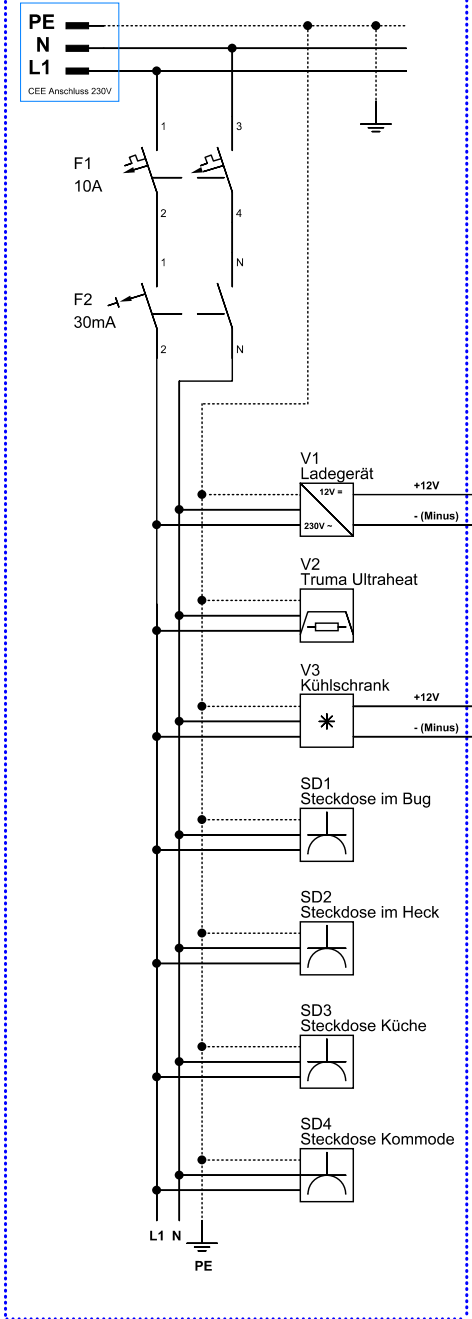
PE
N
L1
CEE Anschluss 230V

1
3
F1
10A
2
4
1
N
F2
30mA
2
N

V1
Ladegerät
12V =
230V ~
+12V
- (Minus)

V2
Truma Ultraheat

V3
Kühlschrank
+12V
- (Minus)

SD1
Steckdose im Bug

SD2
Steckdose im Heck

SD3
Steckdose Küche

SD4
Steckdose Kommode

L1 N
PE